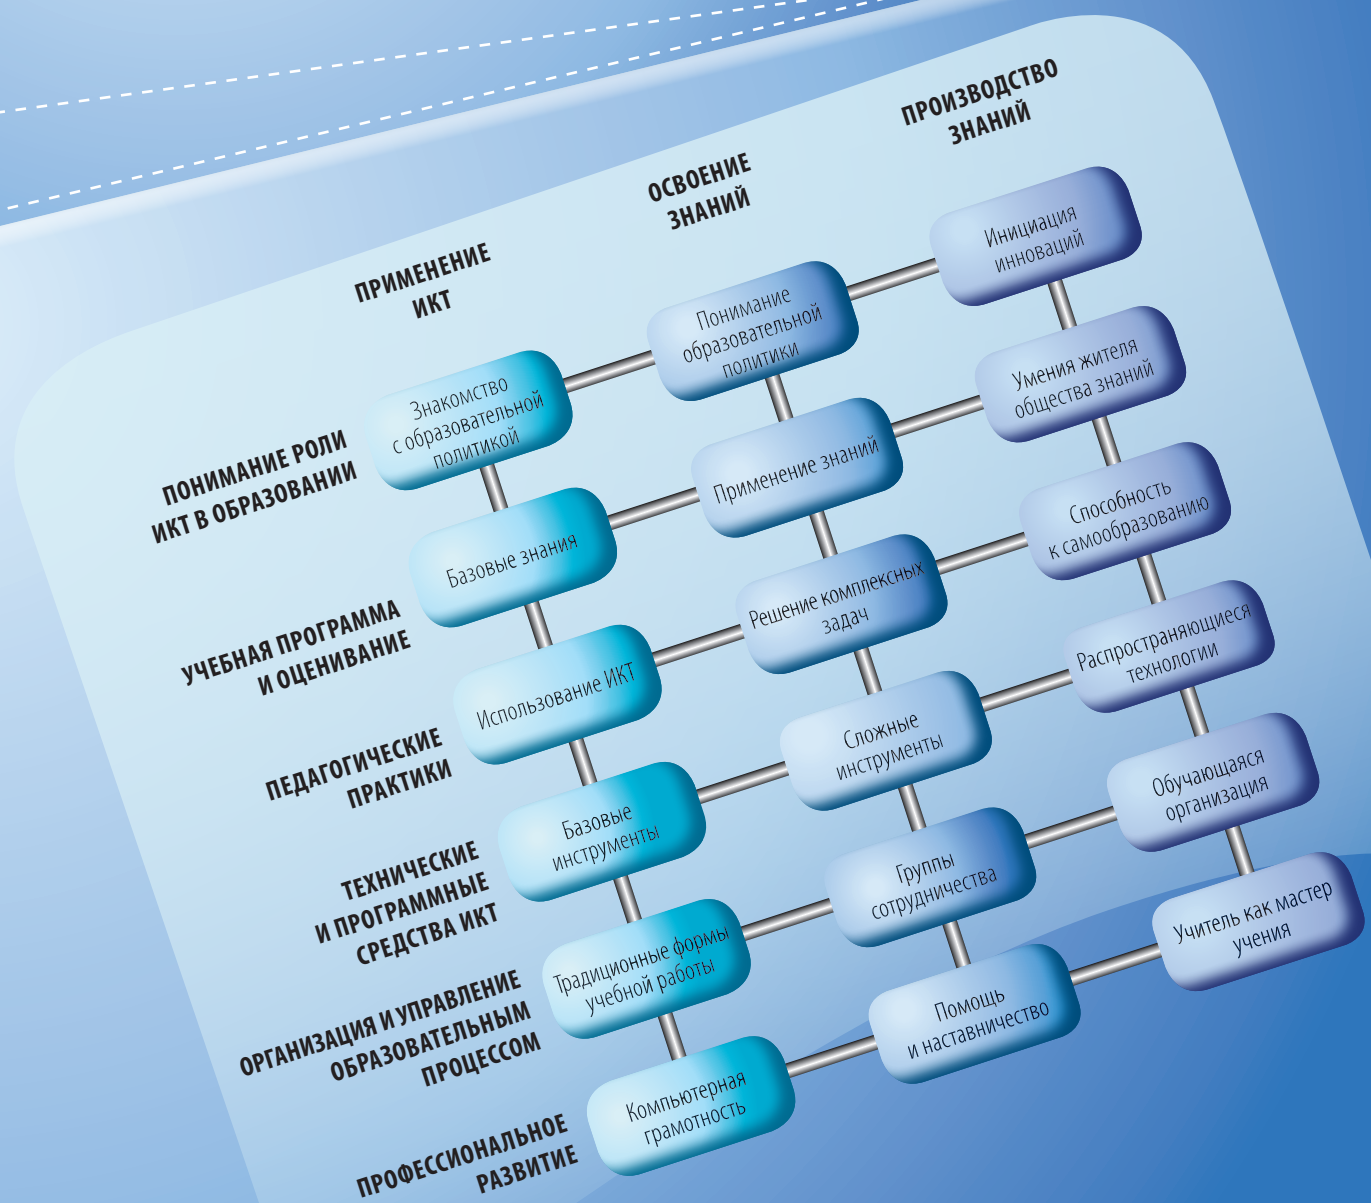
ПРИМЕНЕНИЕ ИКТ

ОСВОЕНИЕ ЗНАНИЙ

ПРОИЗВОДСТВО ЗНАНИЙ

ПОНИМАНИЕ РОЛИ ИКТ В ОБРАЗОВАНИИ

Знакомство с образовательной политикой

Понимание образовательной политики

Инициация инноваций

УЧЕБНАЯ ПРОГРАММА И ОЦЕНИВАНИЕ

Базовые знания

Применение знаний

Умения жителя общества знаний

ПЕДАГОГИЧЕСКИЕ ПРАКТИКИ

Использование ИКТ

Решение комплексных задач

Способность к самообразованию

ТЕХНИЧЕСКИЕ И ПРОГРАММНЫЕ СРЕДСТВА ИКТ

Базовые инструменты

Сложные инструменты

Распространяющиеся технологии

ОРГАНИЗАЦИЯ И УПРАВЛЕНИЕ ОБРАЗОВАТЕЛЬНЫМ ПРОЦЕССОМ

Традиционные формы учебной работы

Группы сотрудничества

Обучающаяся организация

ПРОФЕССИОНАЛЬНОЕ РАЗВИТИЕ

Компьютерная грамотность

Помощь и наставничество

Учитель как мастер учения